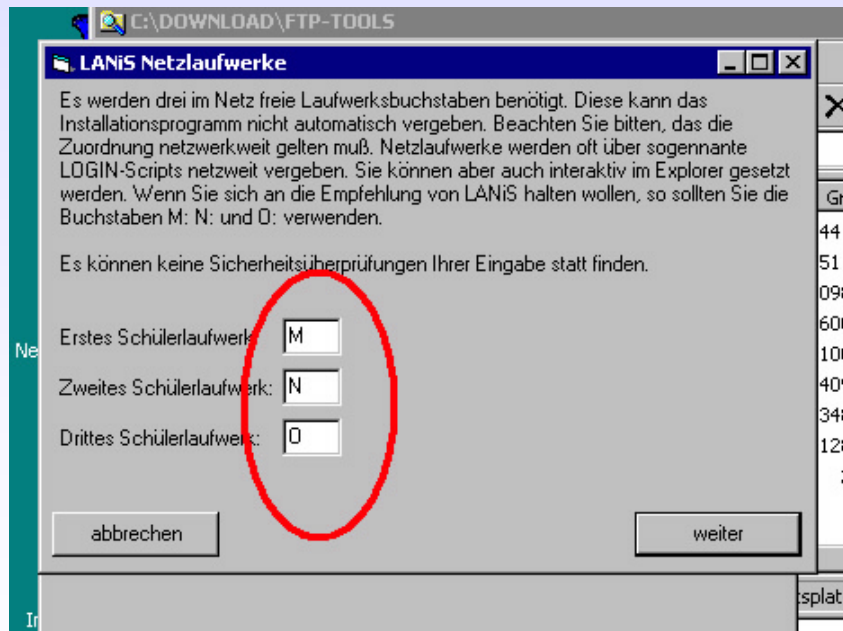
C:\DOWNLOAD\FTP-TOOLS

LANiS Netzlaufwerke

Es werden drei im Netz freie Laufwerksbuchstaben benötigt. Diese kann das Installationsprogramm nicht automatisch vergeben. Beachten Sie bitten, das die Zuordnung netzwerkweit gelten muß. Netzlaufwerke werden oft über sogenannte LOGIN-Scripts netzweit vergeben. Sie können aber auch interaktiv im Explorer gesetzt werden. Wenn Sie sich an die Empfehlung von LANiS halten wollen, so sollten Sie die Buchstaben M: N: und O: verwenden.

Es können keine Sicherheitsüberprüfungen Ihrer Eingabe statt finden.

Erstes Schülerlaufwerk: M

Zweites Schülerlaufwerk: N

Drittes Schülerlaufwerk: O

abbrechen

weiter

Ne

Gr
44
51
098
600
100
409
348
128

tsplat

Ir